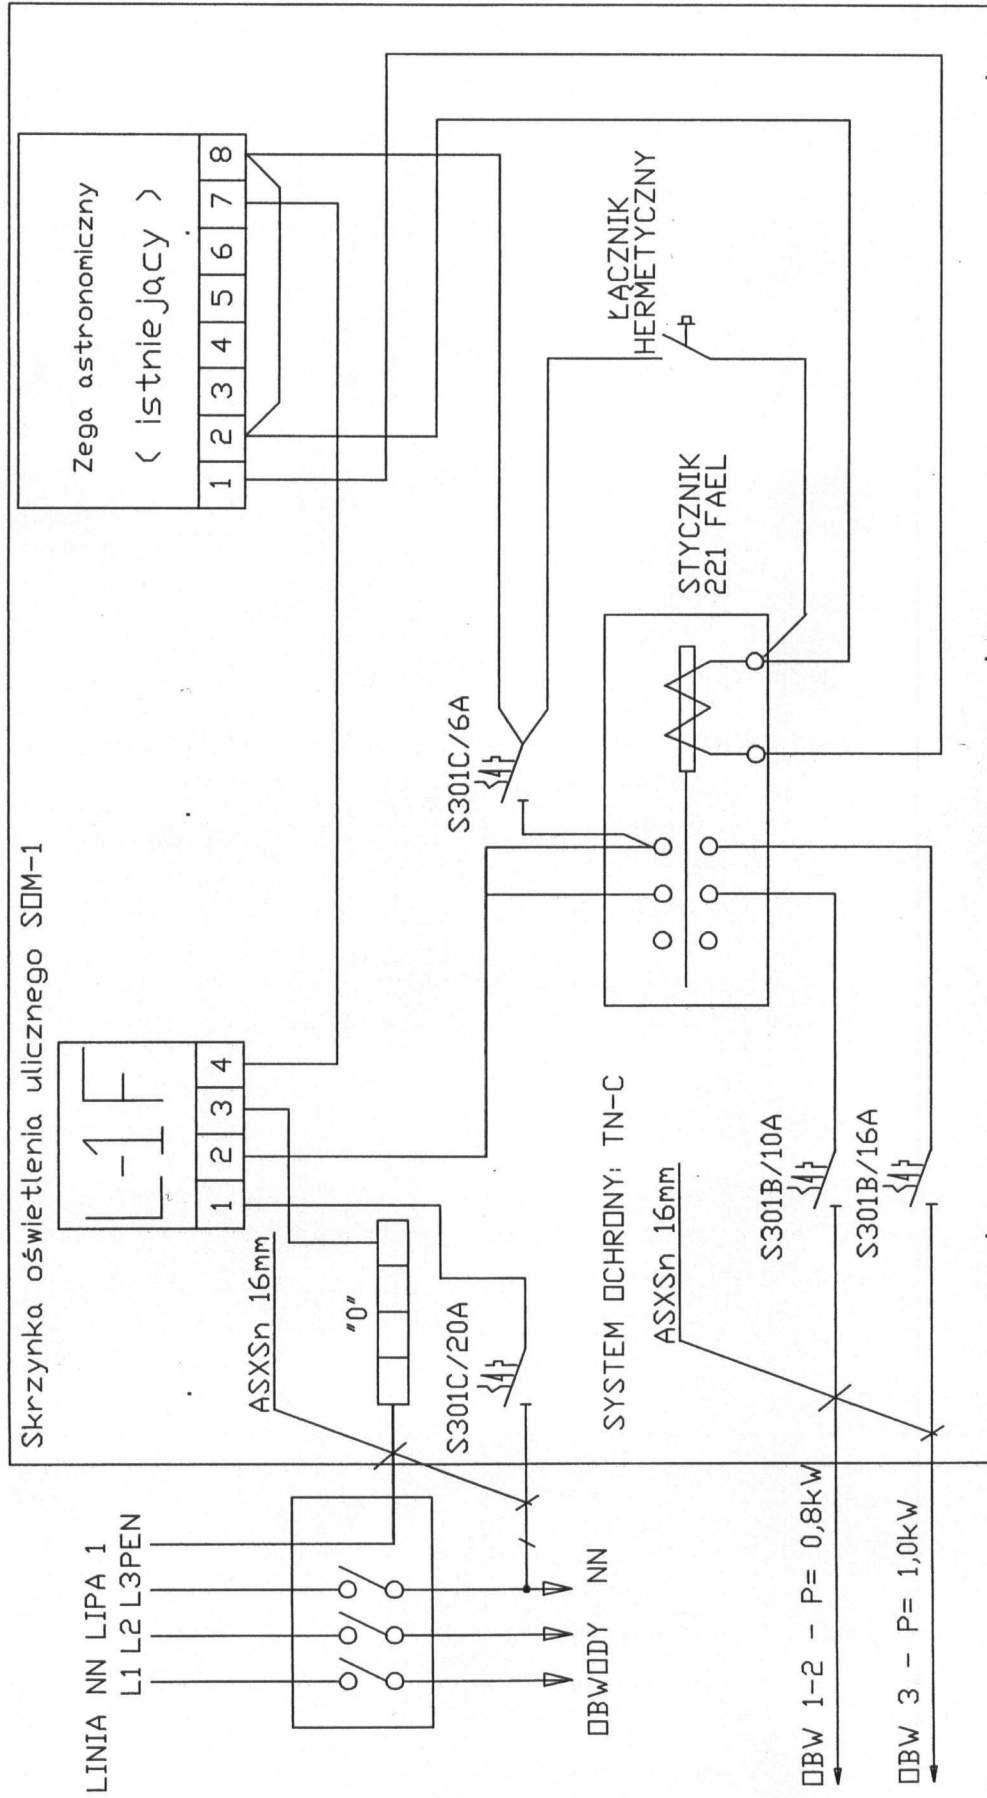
Skrzynka oświetlenia ulicznego SOM-1

Zega astronomiczny

( istniejący )

1 2 3 4 5 6 7 8

ŁĄCZNIK HERMETYCZNY

STYCZNIK 221 FAEL

S301C/6A

L-1F

1 2 3 4

SYSTEM OCHRONY: TN-C

ASXSn 16mm

S301B/10A

S301B/16A

ASXSn 16mm

"0"

S301C/20A

LINIA NN LIPA 1
L1 L2 L3PEN

OBWODY NN

OBW 1-2 - P= 0,8kW

OBW 3 - P= 1,0kW